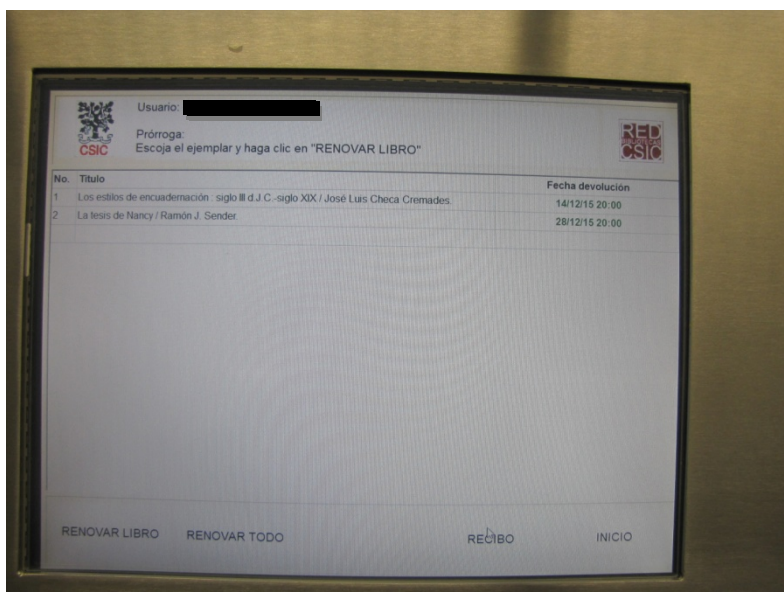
CSIC

Usuario:

Prórroga:
Escoja el ejemplar y haga clic en "RENOVAR LIBRO"

RED BIBLIOTECAS CSIC

| No. | Titulo | Fecha devolución |
|---|---|---|
| 1 | Los estilos de encuadernación : siglo III d.J.C.-siglo XIX / José Luis Checa Cremades. | 14/12/15 20:00 |
| 2 | La tesis de Nancy / Ramón J. Sender. | 28/12/15 20:00 |

RENOVAR LIBRO RENOVAR TODO RECIBO INICIO